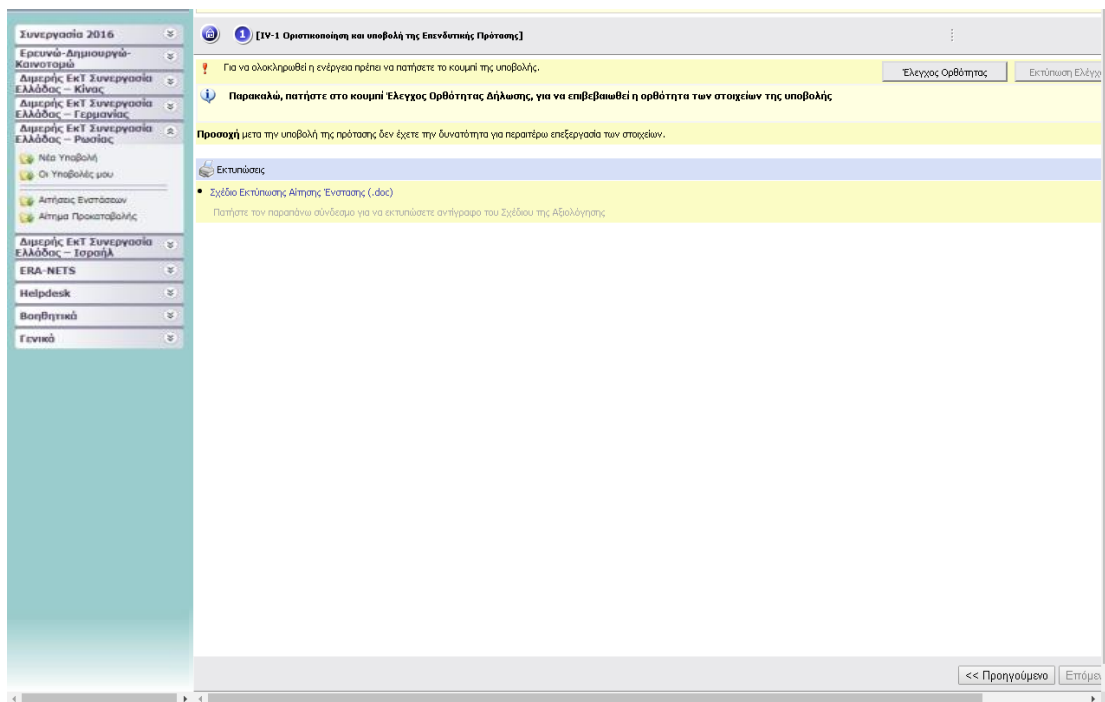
Συνεργασία 2016
Ερευνώ-Δημιουργώ-Καινοτομώ
Διμερής ΕκΤ Συνεργασία Ελλάδας – Κίνας
Διμερής ΕκΤ Συνεργασία Ελλάδας – Γερμανίας
Διμερής ΕκΤ Συνεργασία Ελλάδας – Ρωσίας
Νέα Υποβολή
Οι Υποβολές μου
Αιτήσεις Ενστάσεων
Αίτημα Προκαταβολής
Διμερής ΕκΤ Συνεργασία Ελλάδας – Ισραήλ
ERA-NETS
Helpdesk
Βοηθητικά
Γενικά

1 [ΙV-1 Οριστικοποίηση και υποβολή της Επενδυτικής Πρότασης]

Για να ολοκληρωθεί η ενέργεια πρέπει να πατήσετε το κουμπί της υποβολής.
Έλεγχος Ορθότητας
Εκτύπωση Ελέγχ

Παρακαλώ, πατήστε στο κουμπί Έλεγχος Ορθότητας Δήλωσης, για να επιβεβαιωθεί η ορθότητα των στοιχείων της υποβολής

Προσοχή μετα την υποβολή της πρότασης δεν έχετε την δυνατότητα για περαιτέρω επεξεργασία των στοιχείων.

Εκτυπώσεις
• Σχέδιο Εκτύπωσης Αίτησης Ένστασης (.doc)
Πατήστε τον παραπάνω σύνδεσμο για να εκτυπώσετε αντίγραφο του Σχεδίου της Αξιολόγησης

<< Προηγούμενο
Επόμε